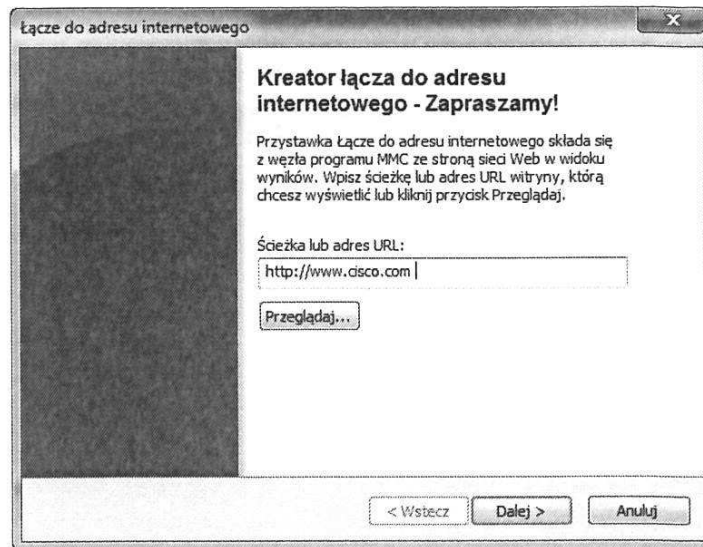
Łącze do adresu internetowego

Kreator łącza do adresu internetowego - Zapraszamy!

Przystawka Łącze do adresu internetowego składa się z węzła programu MMC ze stroną sieci Web w widoku wyników. Wpisz ścieżkę lub adres URL witryny, którą chcesz wyświetlić lub kliknij przycisk Przeglądaj.

Ścieżka lub adres URL:

http://www.cisco.com

Przeglądaj...

< Wstecz

Dalej >

Anuluj